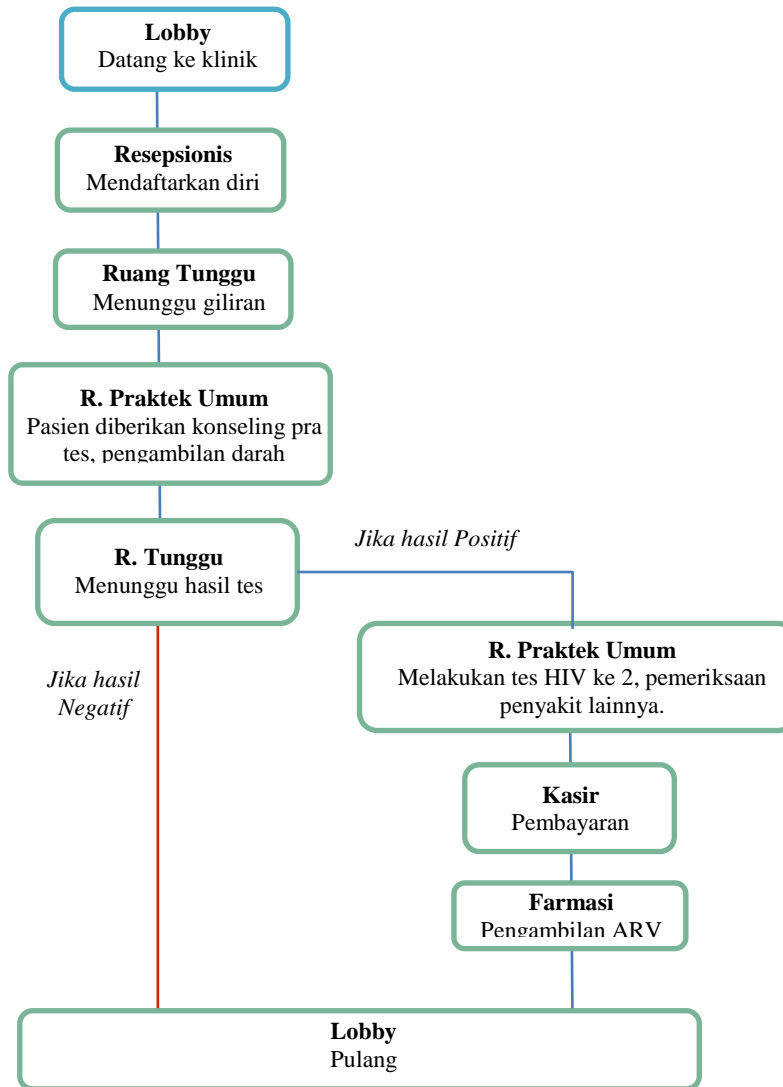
**Lobby**
Datang ke klinik

**Resepsionis**
Mendaftarkan diri

**Ruang Tunggu**
Menunggu giliran

**R. Praktek Umum**
Pasien diberikan konseling pra tes, pengambilan darah

**R. Tunggu**
Menunggu hasil tes

*Jika hasil Positif*

**R. Praktek Umum**
Melakukan tes HIV ke 2, pemeriksaan penyakit lainnya.

*Jika hasil Negatif*

**Kasir**
Pembayaran

**Farmasi**
Pengambilan ARV

**Lobby**
Pulang